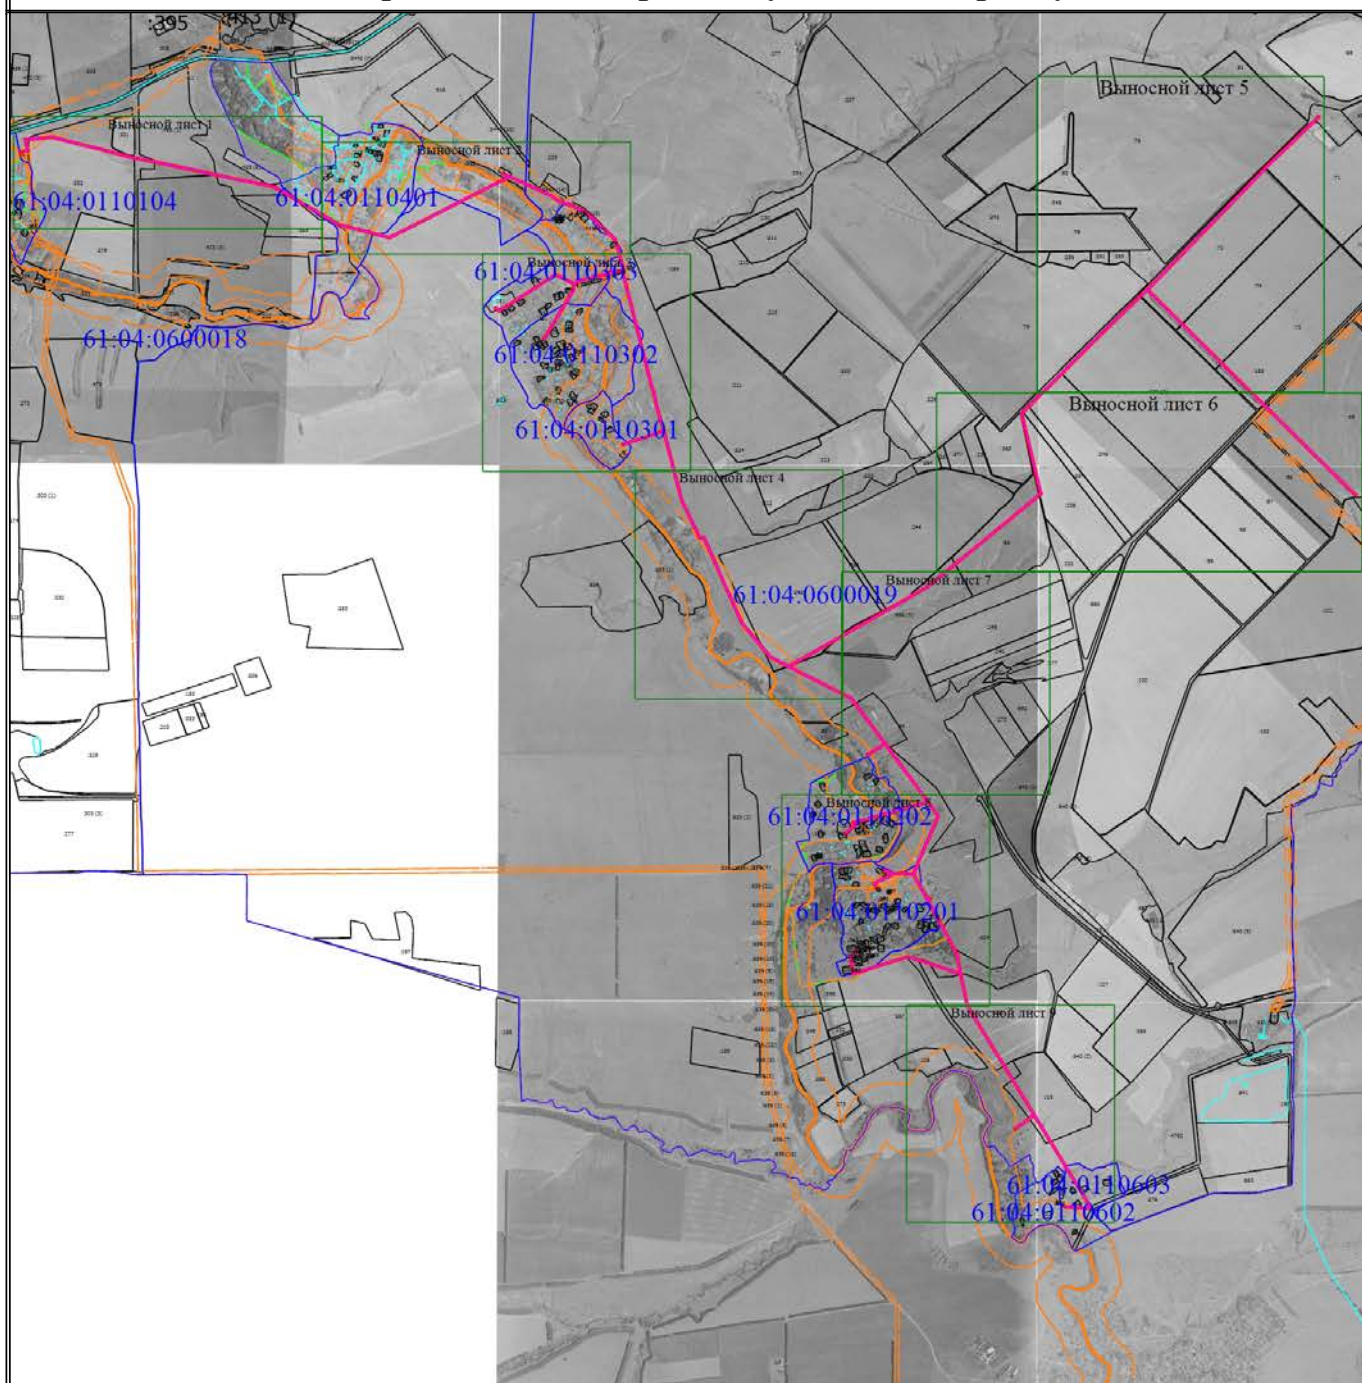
:395
Выносной лист 1
Выносной лист 2
Выносной лист 3
Выносной лист 4
Выносной лист 5
Выносной лист 6
Выносной лист 7
Выносной лист 8
Выносной лист 9
61:04:0110104
61:04:0110401
61:04:0110303
61:04:0600018
61:04:0110302
61:04:0110301
61:04:0600019
61:04:0110202
61:04:0110201
61:04:0110603
61:04:0110602